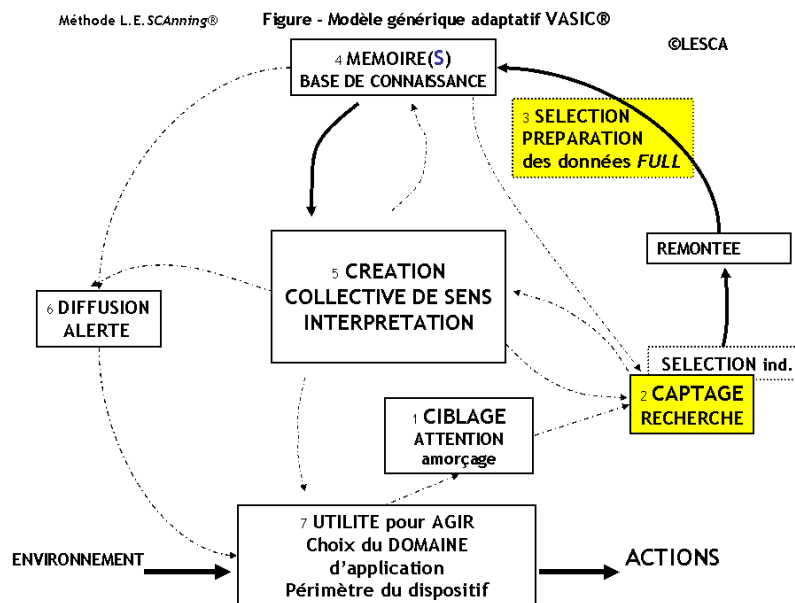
Méthode L.E.SCAnning®

Figure - Modèle générique adaptatif VASIC®

©LESCA

4 MEMOIRE(S)
BASE DE CONNAISSANCE

3 SELECTION
PREPARATION
des données FULL

REMONTEE

5 CREATION
COLLECTIVE DE SENS
INTERPRETATION

6 DIFFUSION
ALERTE

SELECTION ind.

2 CAPTAGE
RECHERCHE

1 CIBLAGE
ATTENTION
amorçage

7 UTILITE pour AGIR
Choix du DOMAINE
d'application
Périmètre du dispositif

ENVIRONNEMENT

ACTIONS